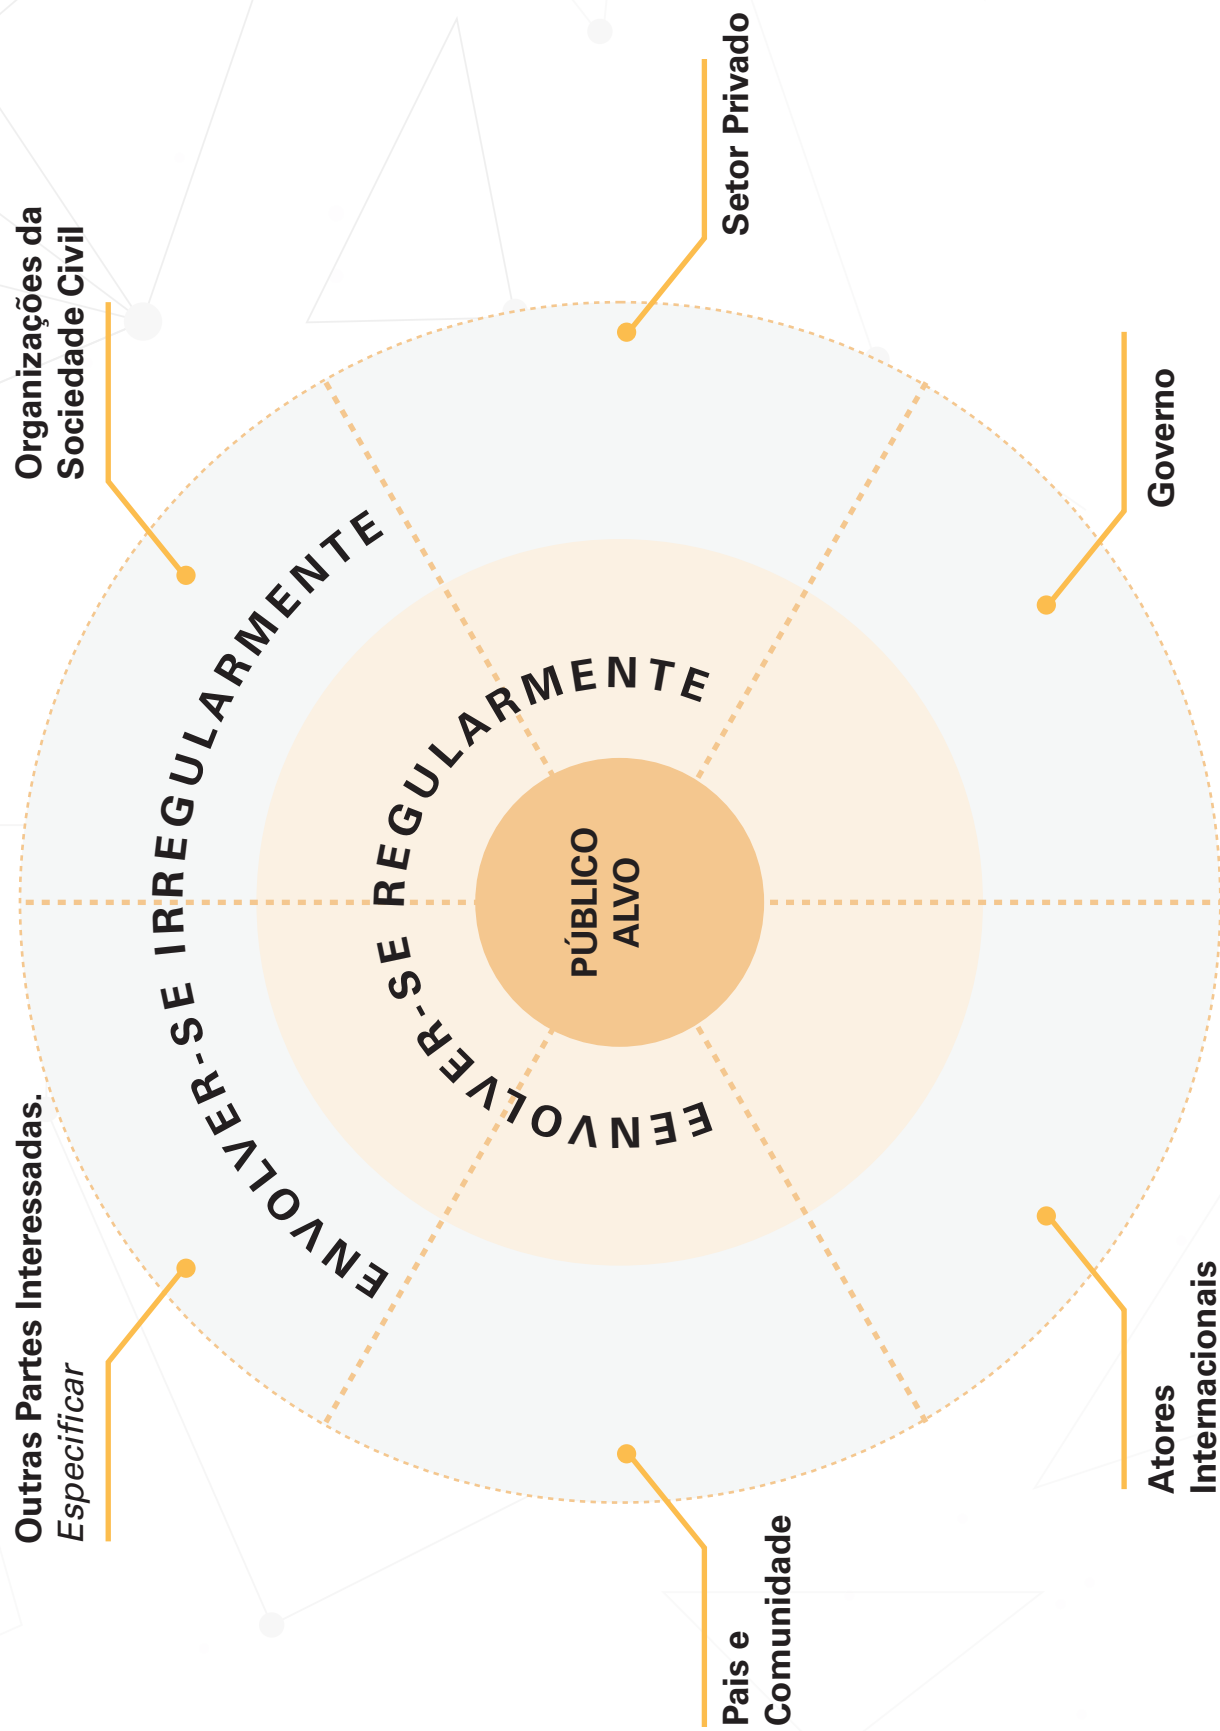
PÚBLICO ALVO

ENVOLVER-SE REGULARMENTE

ENVOLVER-SE IRREGULARMENTE

Organizações da Sociedade Civil

Setor Privado

Governo

Atores Internacionais

Pais e Comunidade

Outras Partes Interessadas. *Especificar*